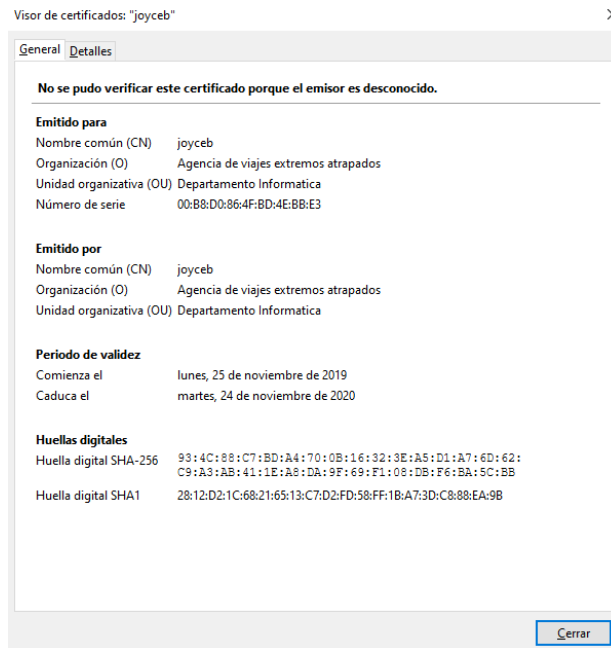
Visor de certificados: "joyceb"

General Detalles

No se pudo verificar este certificado porque el emisor es desconocido.

Emitido para
Nombre común (CN) joyceb
Organización (O) Agencia de viajes extremos atrapados
Unidad organizativa (OU) Departamento Informatica
Número de serie 00:B8:D0:86:4F:BD:4E:BB:E3

Emitido por
Nombre común (CN) joyceb
Organización (O) Agencia de viajes extremos atrapados
Unidad organizativa (OU) Departamento Informatica

Periodo de validez
Comienza el lunes, 25 de noviembre de 2019
Caduca el martes, 24 de noviembre de 2020

Huellas digitales
Huella digital SHA-256 93:4C:88:C7:BD:A4:70:0B:16:32:3E:A5:D1:A7:6D:62:C9:A3:AB:41:1E:A8:DA:9F:69:F1:08:DB:F6:BA:5C:BB
Huella digital SHA1 28:12:D2:1C:68:21:65:13:C7:D2:FD:58:FF:1B:A7:3D:C8:88:EA:9B

Cerrar